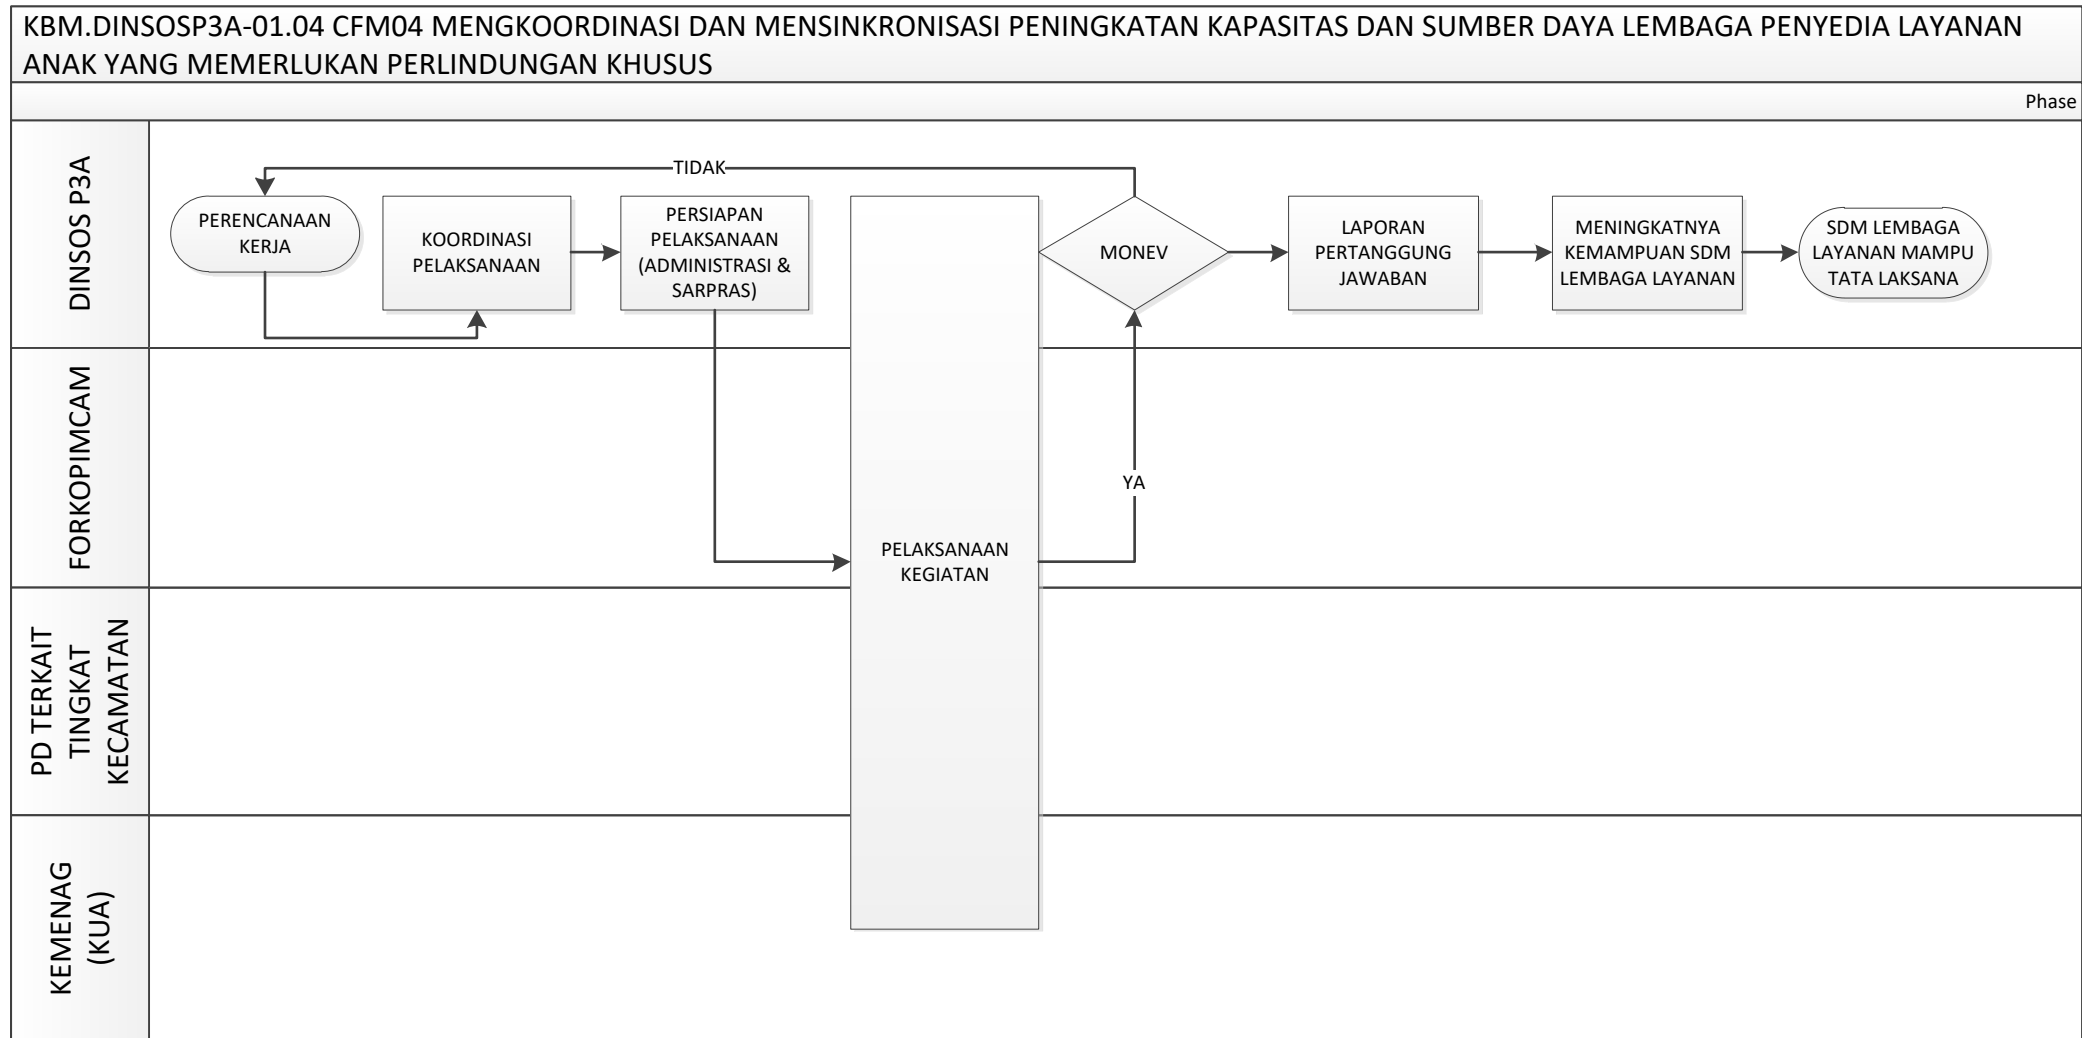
KBM.DINSOSP3A-01.04 CFM04 MENGKOORDINASI DAN MENSINKRONISASI PENINGKATAN KAPASITAS DAN SUMBER DAYA LEMBAGA PENYEDIA LAYANAN ANAK YANG MEMERLUKAN PERLINDUNGAN KHUSUS

Phase

DINSOS P3A

FORKOPIMCAM

PD TERKAIT TINGKAT KECAMATAN

KEMENAG (KUA)

PERENCANAAN KERJA

KOORDINASI PELAKSANAAN

PERSIAPAN PELAKSANAAN (ADMINISTRASI & SARPRAS)

PELAKSANAAN KEGIATAN

MONEV

TIDAK

YA

LAPORAN PERTANGGUNG JAWABAN

MENINGKATNYA KEMAMPUAN SDM LEMBAGA LAYANAN

SDM LEMBAGA LAYANAN MAMPU TATA LAKSANA